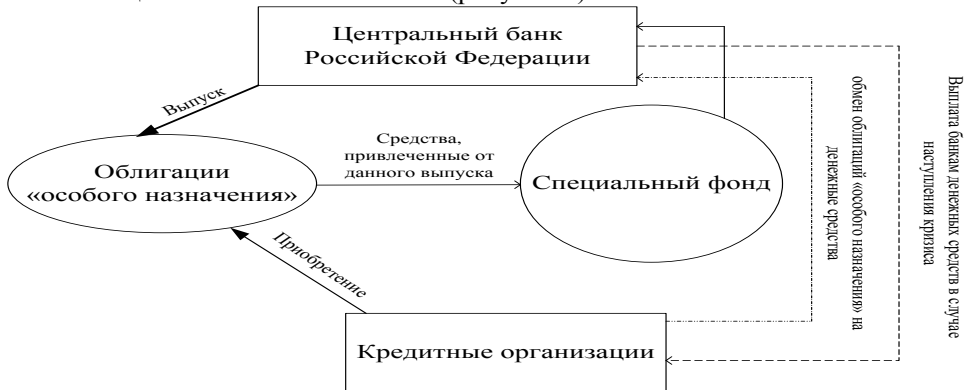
Центральный банк Российской Федерации

Выпуск

Облигации «особого назначения»

Средства, привлеченные от данного выпуска

Специальный фонд

Приобретение

Кредитные организации

обмен облигаций «особого назначения» на денежные средства

Выплата банкам денежных средств в случае наступления кризиса